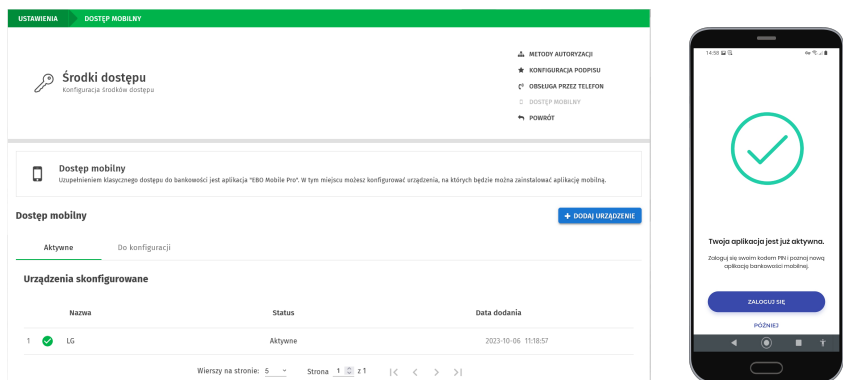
USTAWIENIA DOSTĘP MOBILNY

Środki dostępu
Konfiguracja środków dostępu

METODY AUTORYZACJI
KONFIGURACJA PODPISU
OBSŁUGA PRZEZ TELEFON
DOSTĘP MOBILNY
POWRÓT

Dostęp mobilny
Uzupełnieniem klasycznego dostępu do bankowości jest aplikacja "EBO Mobile Pro". W tym miejscu możesz konfigurować urządzenia, na których będzie można zainstalować aplikację mobilną.

Dostęp mobilny

+ DODAJ URZĄDZENIE

Aktywne Do konfiguracji

Urządzenia skonfigurowane

| | | Nazwa | Status | Data dodania |
|---|---|---|---|---|
| 1 | | LG | Aktywne | 2023-10-06 11:18:57 |

Wierszy na stronie: 5 Strona 1 z 1

14:58

Twoja aplikacja jest już aktywna.

Zaloguj się swoim kodem PIN i poznaj nową aplikację bankowości mobilnej.

ZALOGUJ SIĘ

PÓŹNIEJ